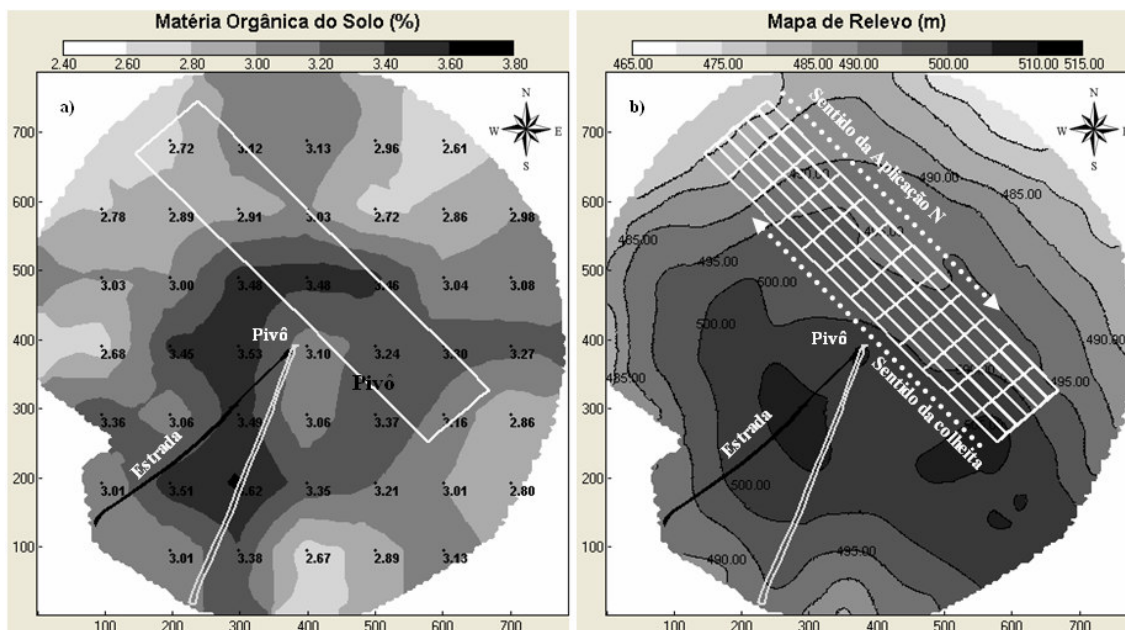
Matéria Orgânica do Solo (%)

2.40 2.60 2.80 3.00 3.20 3.40 3.60 3.80

a)

N W E S

700 600 500 400 300 200 100

2.72 3.12 3.13 2.96 2.61

2.78 2.89 2.91 3.03 2.72 2.86 2.98

3.03 3.00 3.48 3.48 3.46 3.04 3.08

2.68 3.45 3.53 3.10 3.24 3.30 3.27

Pivô

Pivô

3.36 3.06 3.49 3.06 3.37 3.16 2.86

Estrada

3.01 3.51 3.62 3.35 3.21 3.01 2.80

3.01 3.38 2.67 2.89 3.13

100 200 300 400 500 600 700

Mapa de Relevo (m)

465.00 475.00 485.00 490.00 500.00 510.00 515.00

b)

N W E S

Sentido da Aplicação N

490.00 485.00 465.00 495.00 500.00 500.00 490.00 485.00 495.00

Pivô

Sentido da colheita

Estrada

500.00 490.00 495.00

700 600 500 400 300 200 100

100 200 300 400 500 600 700